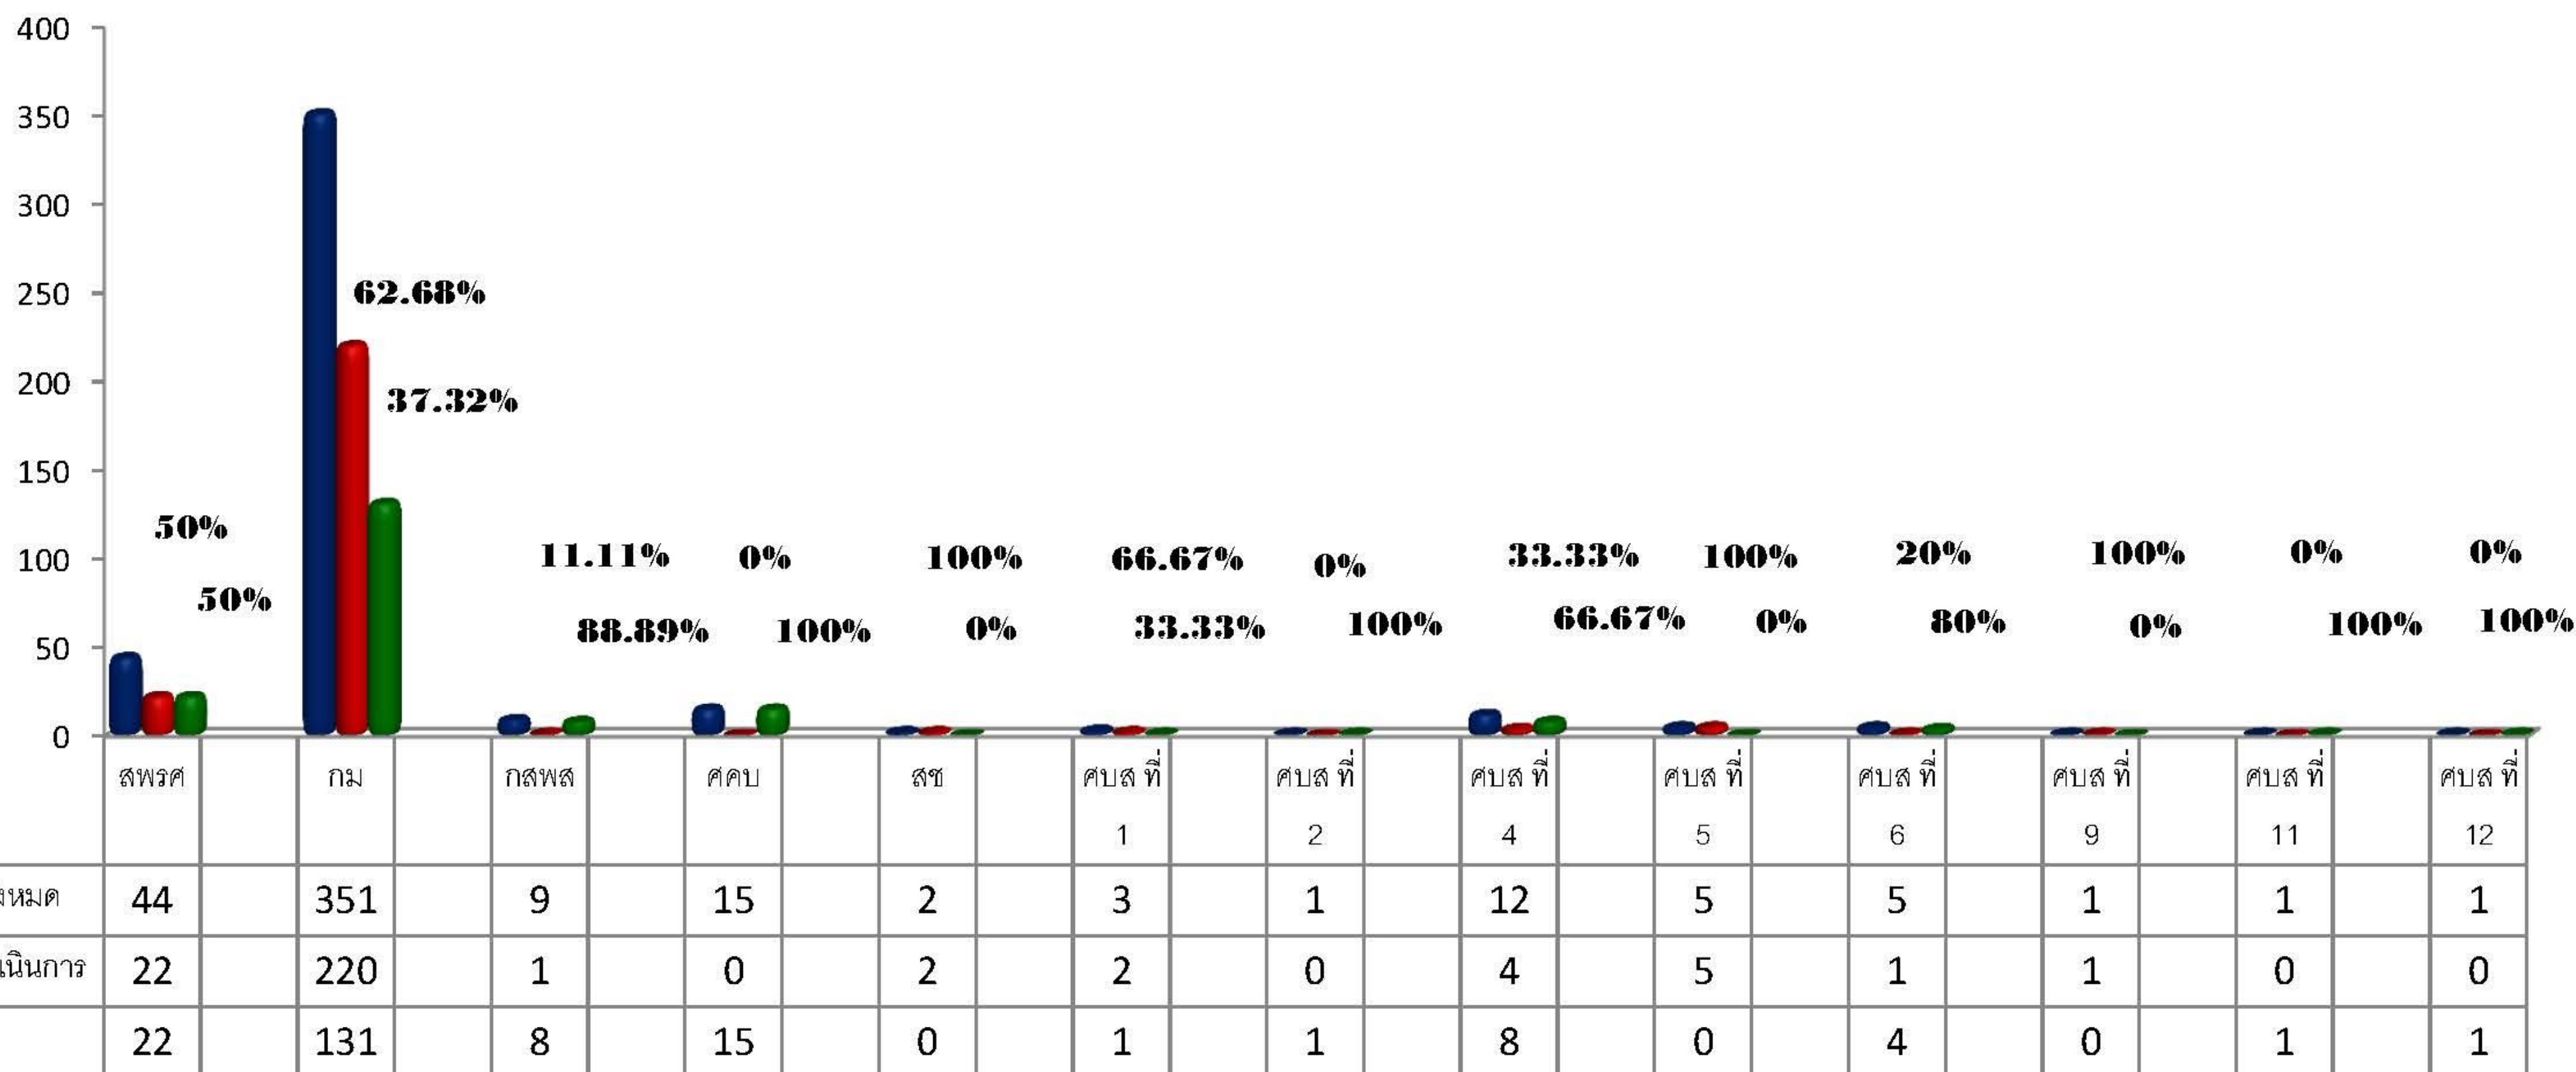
400
350
300
250
200
150
100
50
0

50%
50%
62.68%
37.32%
11.11%
88.89%
0%
100%
100%
0%
66.67%
33.33%
0%
100%
33.33%
66.67%
100%
0%
20%
80%
100%
0%
0%
100%
0%
100%

| | สพรศ | กม | กสพส | ศคบ | สช | ศบส ที่ 1 | ศบส ที่ 2 | ศบส ที่ 4 | ศบส ที่ 5 | ศบส ที่ 6 | ศบส ที่ 9 | ศบส ที่ 11 | ศบส ที่ 12 |
|---|---|---|---|---|---|---|---|---|---|---|---|---|---|
| งหมด | 44 | 351 | 9 | 15 | 2 | 3 | 1 | 12 | 5 | 5 | 1 | 1 | 1 |
| เนินการ | 22 | 220 | 1 | 0 | 2 | 2 | 0 | 4 | 5 | 1 | 1 | 0 | 0 |
| | 22 | 131 | 8 | 15 | 0 | 1 | 1 | 8 | 0 | 4 | 0 | 1 | 1 |